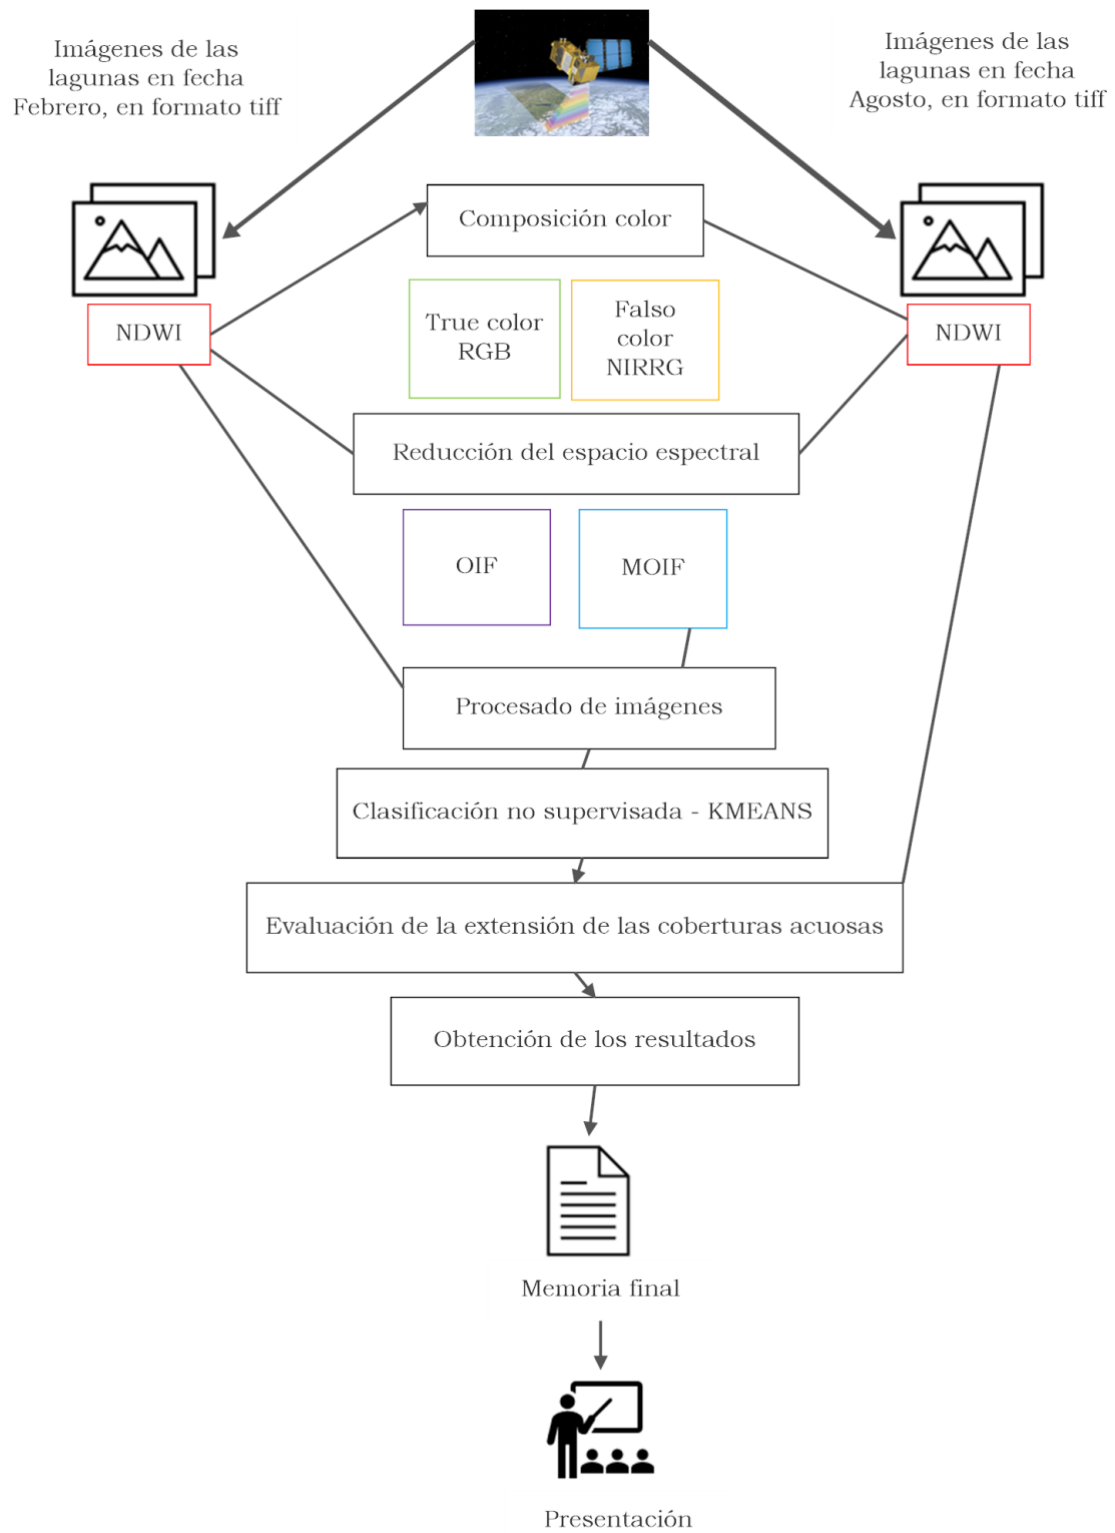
Imágenes de las lagunas en fecha Febrero, en formato tiff

Imágenes de las lagunas en fecha Agosto, en formato tiff

NDWI

Composición color

NDWI

True color RGB

Falso color NIRRG

Reducción del espacio espectral

OIF

MOIF

Procesado de imágenes

Clasificación no supervisada - KMEANS

Evaluación de la extensión de las coberturas acuosas

Obtención de los resultados

Memoria final

Presentación